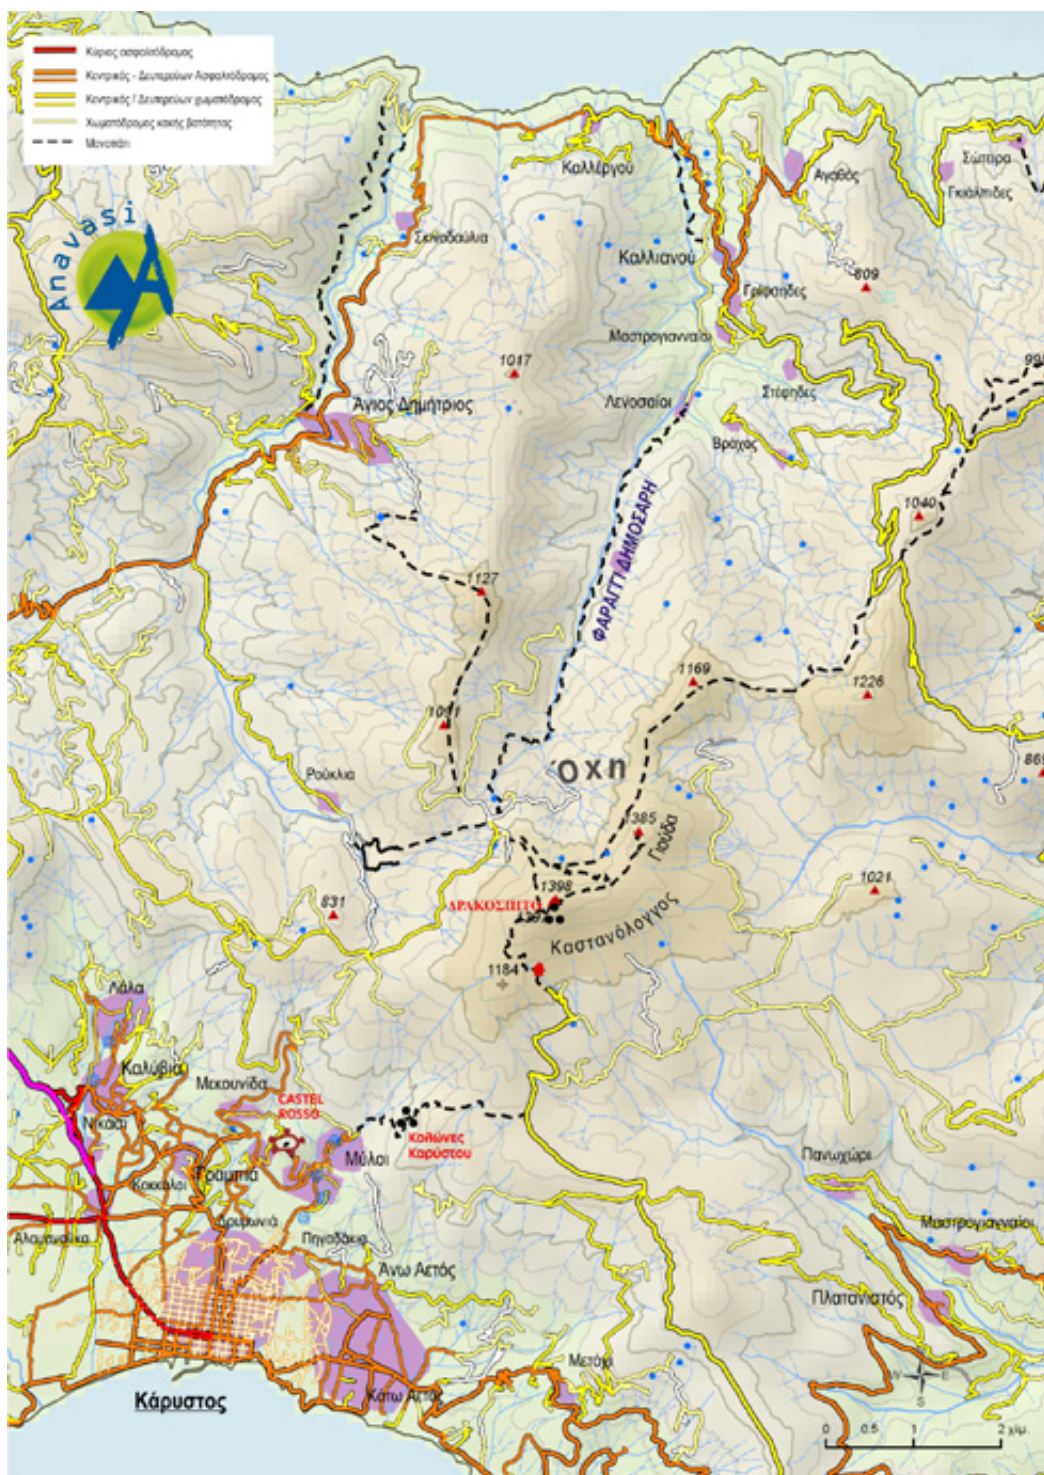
Κύριος ασφαλτόδρομος
Κεντρικός - Δευτερεύων Ασφαλτόδρομος
Κεντρικός / Δευτερεύων χωματόδρομος
Χωματόδρομος κακής βατότητας
Μονοπάτι

Anavasi

Σκηνοδαύλια
Καλλιβρυού
Καλλιανού
Σώτιρα
Ανάβδος
Γκιάλπιδες
809
Γρίφαριδες
Μαστρογιανναίοι
1017
Άγιος Δημήτριος
Λενοσαίοι
Στέφιδες
Βραχος
99
ΦΑΡΑΓΓΙ ΔΗΜΟΣΑΡΗ
1040
1127
1169
1226
1061
Ρούκλια
όχη
1385
Γιούδα
869
1398
ΔΡΑΚΟΣΠΙΤΟ
831
1021
Καστανόλογγος
1184
Λάλα
Καλύβια
Μεκουνίδα
CASTEL ROSSO
Νικάσι
Κολώνες Καρύστου
Μύλοι
Γραμπια
Κοκκάλοι
Πανωχώρι
Αλογοκαλίκα
Πηγαδάκια
Μαστρογιανναίοι
Άνω Αετός
Πλατανιστός
Μετόχι
Κάρυστος
Κάτω Αετός
0
0.5
1
2 χλμ.